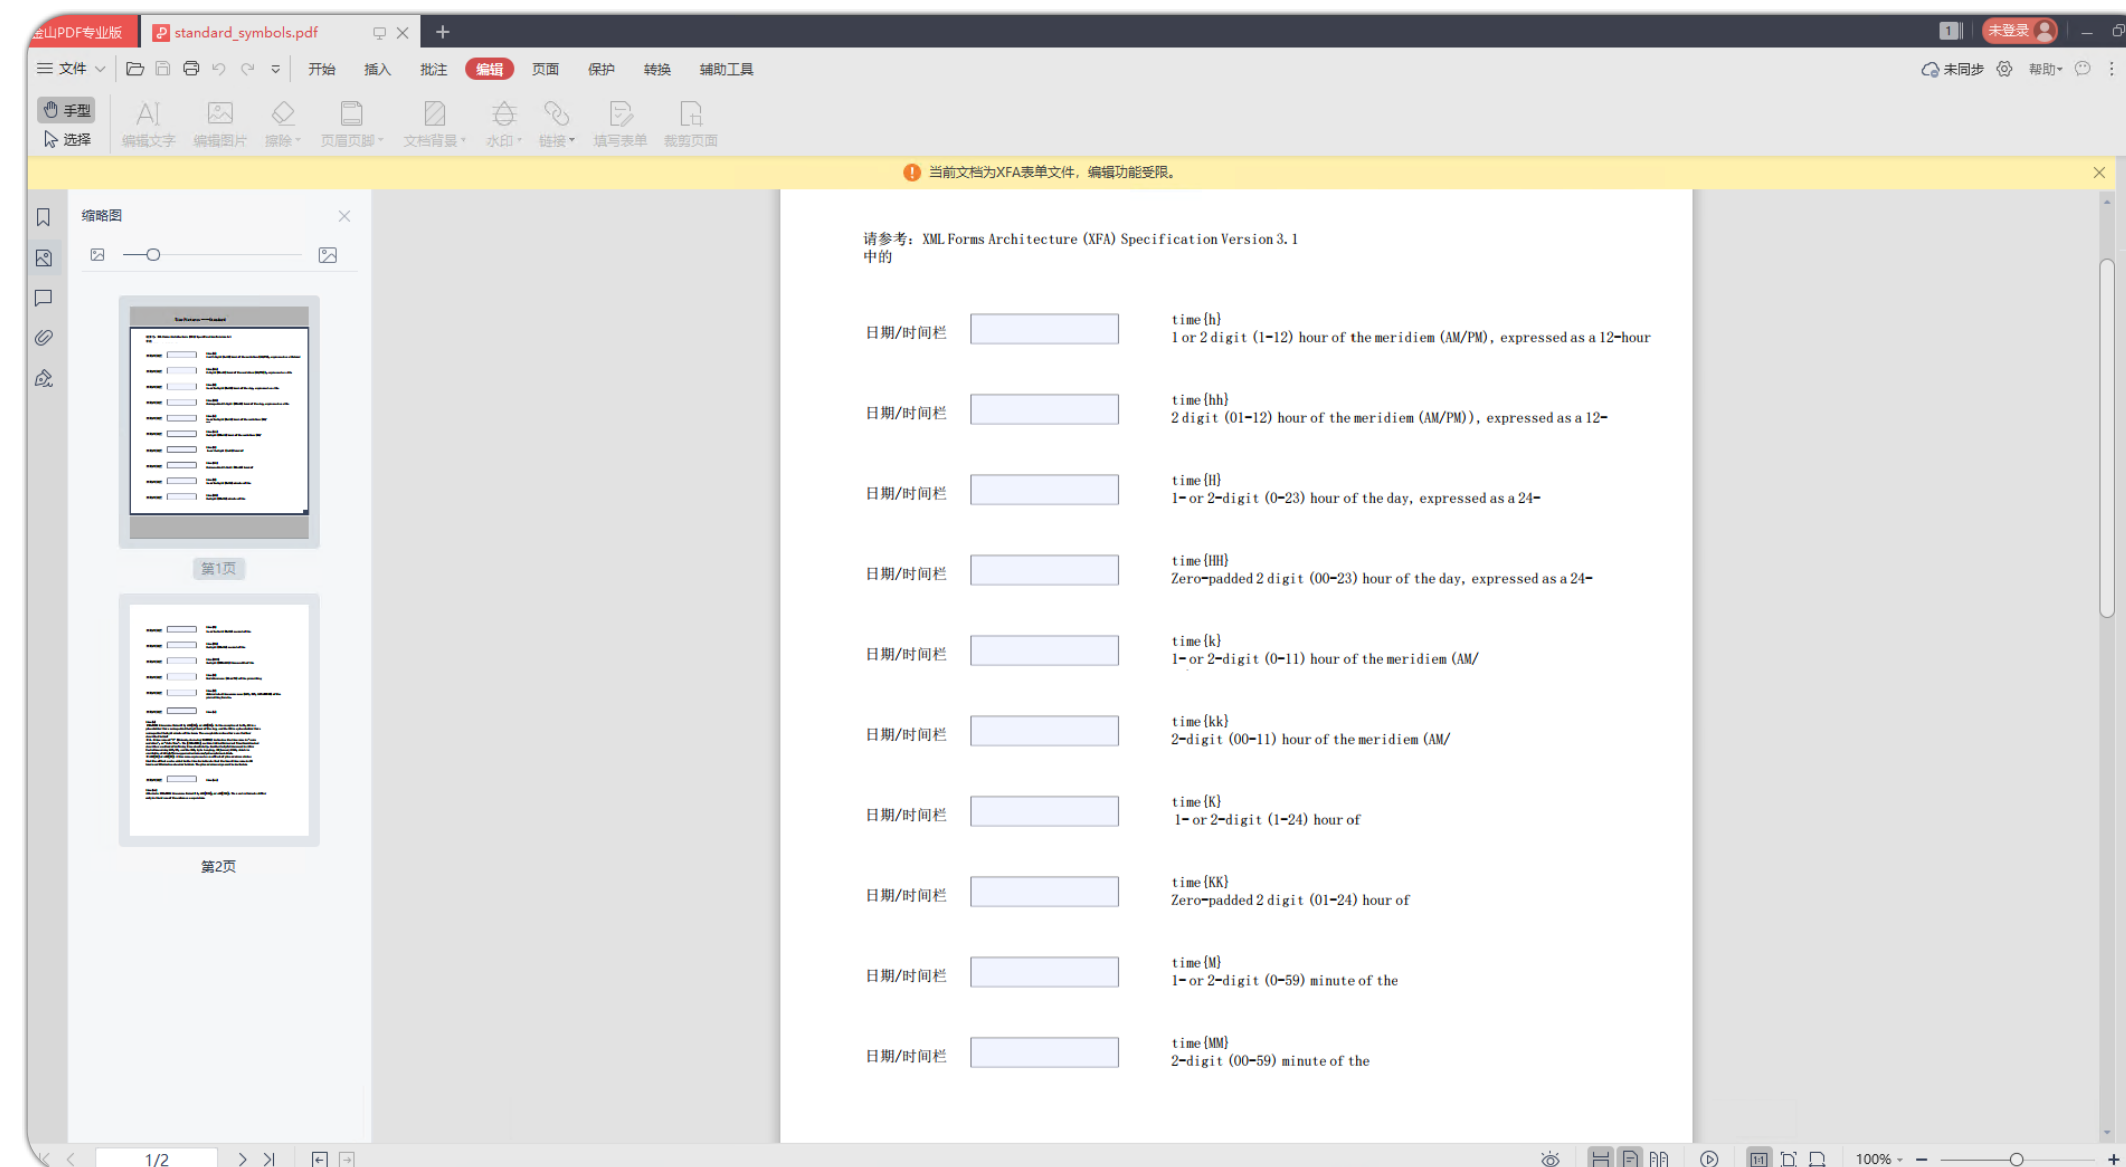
金山PDF专业版 standard_symbols.pdf +

1 未登录

文件 开始 插入 批注 编辑 页面 保护 转换 辅助工具 未同步 帮助

手型 选择 编辑文字 编辑图片 擦除 页眉页脚 文档背景 水印 链接 填写表单 裁剪页面

当前文档为XFA表单文件，编辑功能受限。

缩略图

第1页

第2页

请参考：XML Forms Architecture (XFA) Specification Version 3.1 中的

日期/时间栏 time{h}
1 or 2 digit (1-12) hour of the meridiem (AM/PM), expressed as a 12-hour

日期/时间栏 time{hh}
2 digit (01-12) hour of the meridiem (AM/PM)), expressed as a 12-

日期/时间栏 time{H}
1- or 2-digit (0-23) hour of the day, expressed as a 24-

日期/时间栏 time{HH}
Zero-padded 2 digit (00-23) hour of the day, expressed as a 24-

日期/时间栏 time{k}
1- or 2-digit (0-11) hour of the meridiem (AM/

日期/时间栏 time{kk}
2-digit (00-11) hour of the meridiem (AM/

日期/时间栏 time{K}
1- or 2-digit (1-24) hour of

日期/时间栏 time{KK}
Zero-padded 2 digit (01-24) hour of

日期/时间栏 time{M}
1- or 2-digit (0-59) minute of the

日期/时间栏 time{MM}
2-digit (00-59) minute of the

1/2 100%